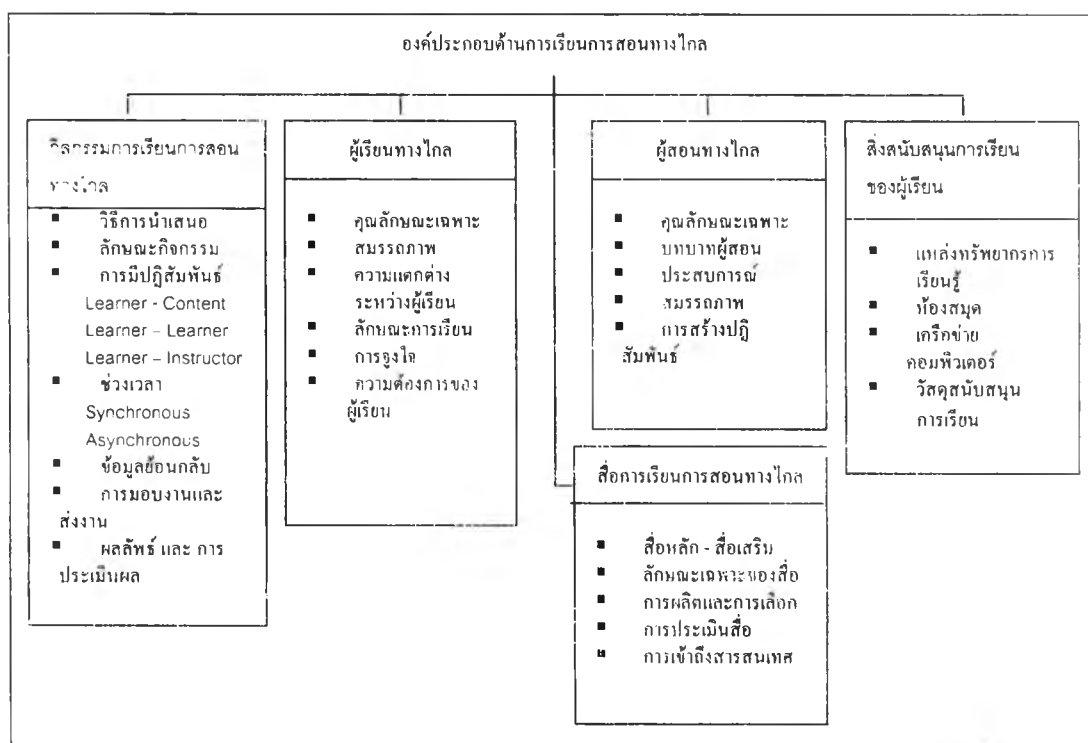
องค์ประกอบด้านการเรียนการสอนทางไกล

กิจกรรมการเรียนการสอนทางไกล

■ วิธีการนำเสนอ
■ ลักษณะกิจกรรม
■ การมีปฏิสัมพันธ์
Learner - Content
Learner – Learner
Learner – Instructor
■ ช่วงเวลา
Synchronous
Asynchronous
■ ข้อมูลย้อนกลับ
■ การมอบงานและส่งงาน
■ ผลลัพธ์ และ การประเมินผล

ผู้เรียนทางไกล

■ คุณลักษณะเฉพาะ
■ สมรรถภาพ
■ ความแตกต่างระหว่างผู้เรียน
■ ลักษณะการเรียน
■ การจูงใจ
■ ความต้องการของผู้เรียน

ผู้สอนทางไกล

■ คุณลักษณะเฉพาะ
■ บทบาทผู้สอน
■ ประสบการณ์
■ สมรรถภาพ
■ การสร้างปฏิสัมพันธ์

สิ่งสนับสนุนการเรียนของผู้เรียน

■ แหล่งทรัพยากรการเรียนรู้
■ ห้องสมุด
■ เครือข่ายคอมพิวเตอร์
■ วัสดุสนับสนุนการเรียน

สื่อการเรียนการสอนทางไกล

■ สื่อหลัก - สื่อเสริม
■ ลักษณะเฉพาะของสื่อ
■ การผลิตและการเลือก
■ การประเมินสื่อ
■ การเข้าถึงสารสนเทศ